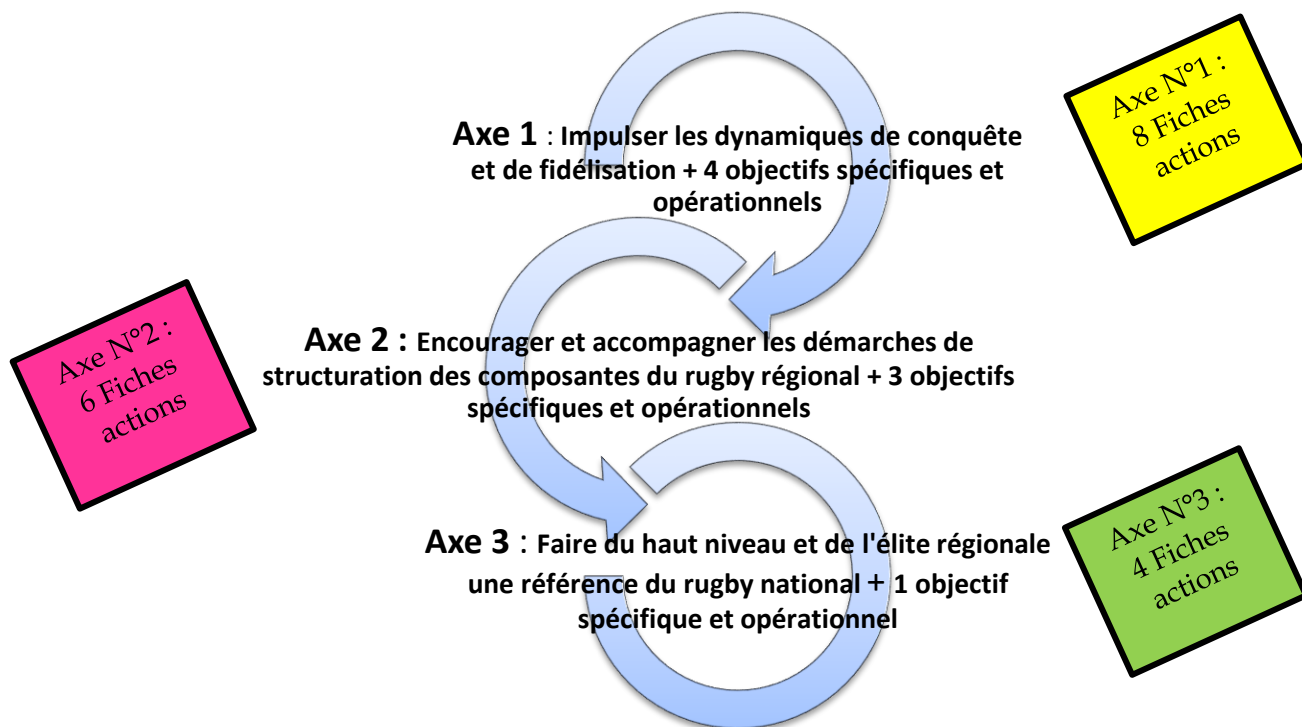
Axe 1 : Impulser les dynamiques de conquête et de fidélisation + 4 objectifs spécifiques et opérationnels

Axe N°1 : 8 Fiches actions

Axe N°2 : 6 Fiches actions

Axe 2 : Encourager et accompagner les démarches de structuration des composantes du rugby régional + 3 objectifs spécifiques et opérationnels

Axe 3 : Faire du haut niveau et de l'élite régionale une référence du rugby national + 1 objectif spécifique et opérationnel

Axe N°3 : 4 Fiches actions